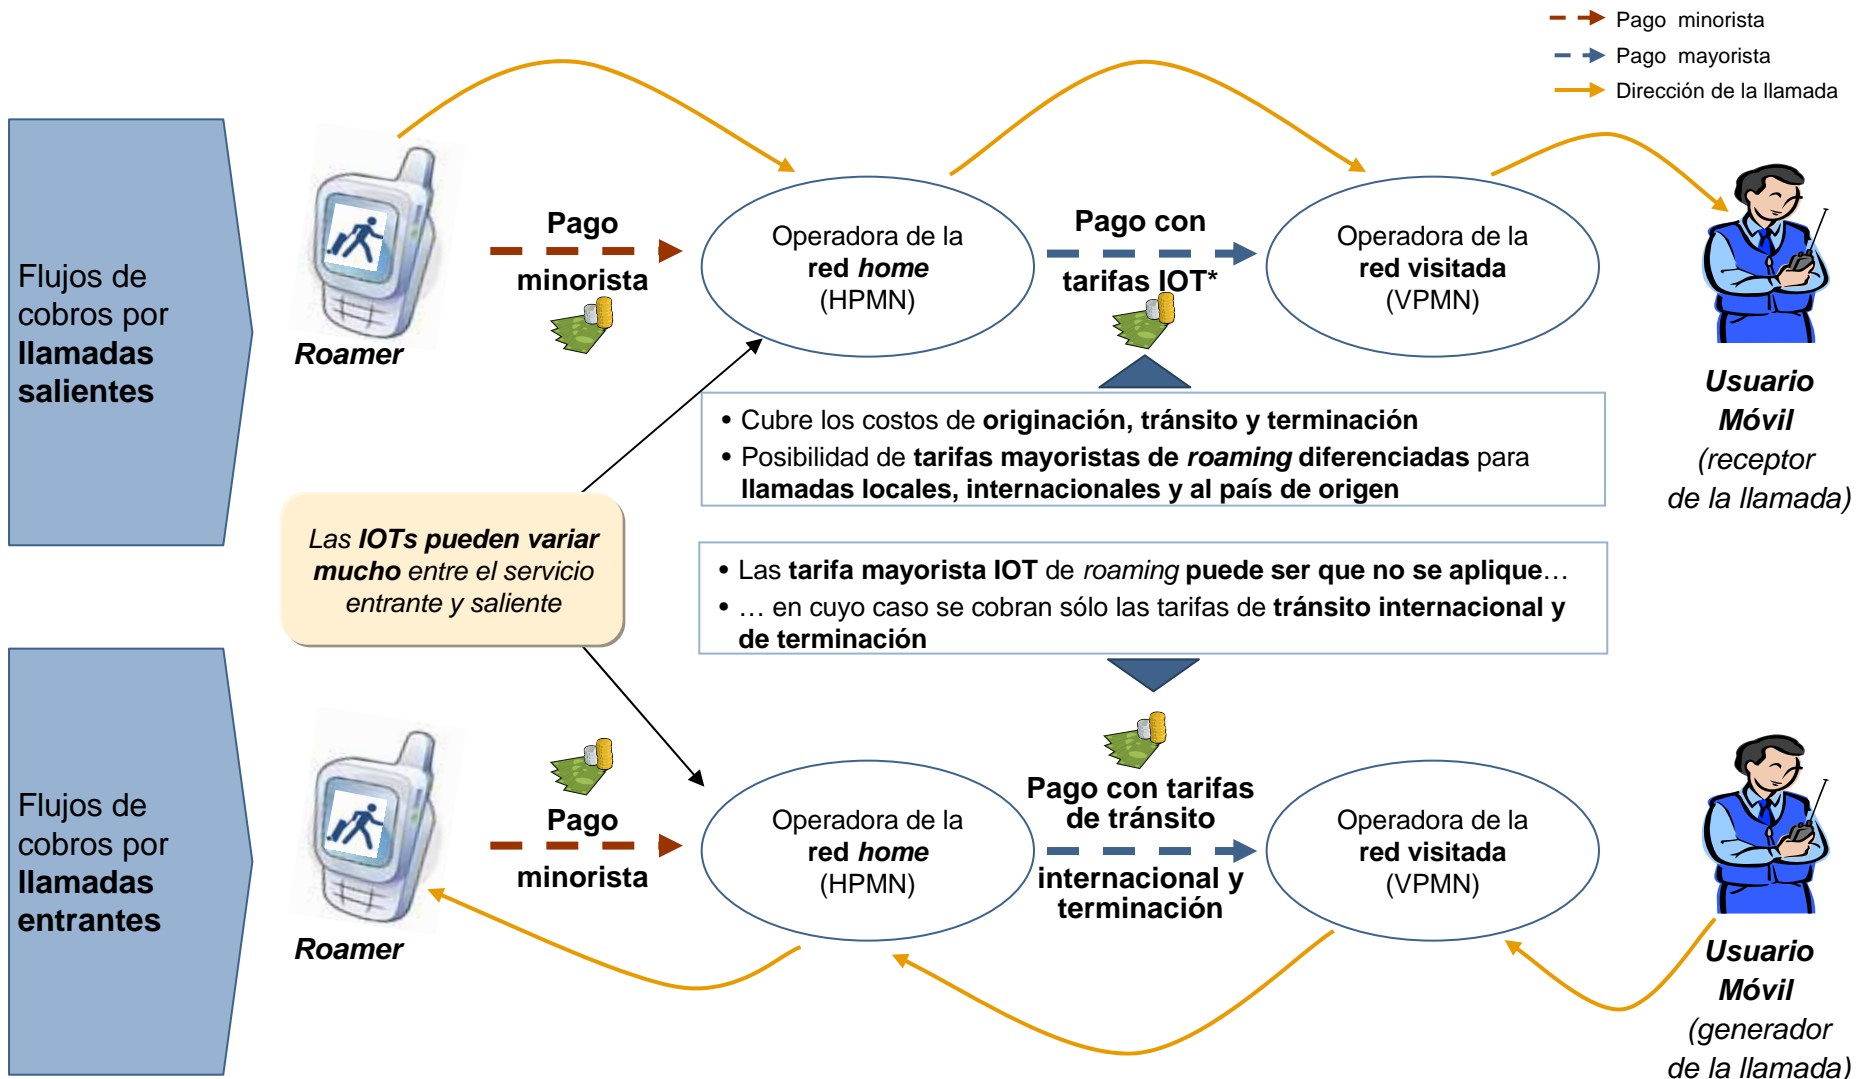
Pago minorista
Pago mayorista
Dirección de la llamada

Flujos de cobros por **llamadas salientes**

Roamer

Pago minorista

Operadora de la red home (HPMN)

Pago con tarifas IOT*

Operadora de la red visitada (VPMN)

Usuario Móvil (receptor de la llamada)

• Cubre los costos de originación, tránsito y terminación
• Posibilidad de tarifas mayoristas de roaming diferenciadas para llamadas locales, internacionales y al país de origen

Las IOTs pueden variar mucho entre el servicio entrante y saliente

• Las tarifa mayorista IOT de roaming puede ser que no se aplique…
• … en cuyo caso se cobran sólo las tarifas de tránsito internacional y de terminación

Flujos de cobros por llamadas entrantes

Roamer

Pago minorista

Operadora de la red home (HPMN)

Pago con tarifas de tránsito internacional y terminación

Operadora de la red visitada (VPMN)

Usuario Móvil (generador de la llamada)